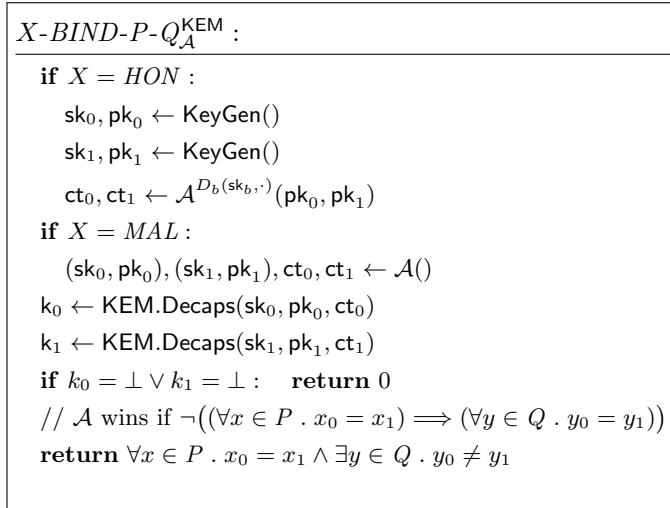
$X\text{-}BIND\text{-}P\text{-}Q_{\mathcal{A}}^{\mathsf{KEM}}$ :

**if** $X = HON$ :

$\mathsf{sk}_0, \mathsf{pk}_0 \leftarrow \mathsf{KeyGen}()$

$\mathsf{sk}_1, \mathsf{pk}_1 \leftarrow \mathsf{KeyGen}()$

$\mathsf{ct}_0, \mathsf{ct}_1 \leftarrow \mathcal{A}^{D_b(\mathsf{sk}_b, \cdot)}(\mathsf{pk}_0, \mathsf{pk}_1)$

**if** $X = MAL$ :

$(\mathsf{sk}_0, \mathsf{pk}_0), (\mathsf{sk}_1, \mathsf{pk}_1), \mathsf{ct}_0, \mathsf{ct}_1 \leftarrow \mathcal{A}()$

$\mathsf{k}_0 \leftarrow \mathsf{KEM.Decaps}(\mathsf{sk}_0, \mathsf{pk}_0, \mathsf{ct}_0)$

$\mathsf{k}_1 \leftarrow \mathsf{KEM.Decaps}(\mathsf{sk}_1, \mathsf{pk}_1, \mathsf{ct}_1)$

**if** $k_0 = \bot \vee k_1 = \bot$ : **return** 0

// $\mathcal{A}$ wins if $\neg\big((\forall x \in P\ .\ x_0 = x_1) \implies (\forall y \in Q\ .\ y_0 = y_1)\big)$

**return** $\forall x \in P\ .\ x_0 = x_1 \wedge \exists y \in Q\ .\ y_0 \neq y_1$